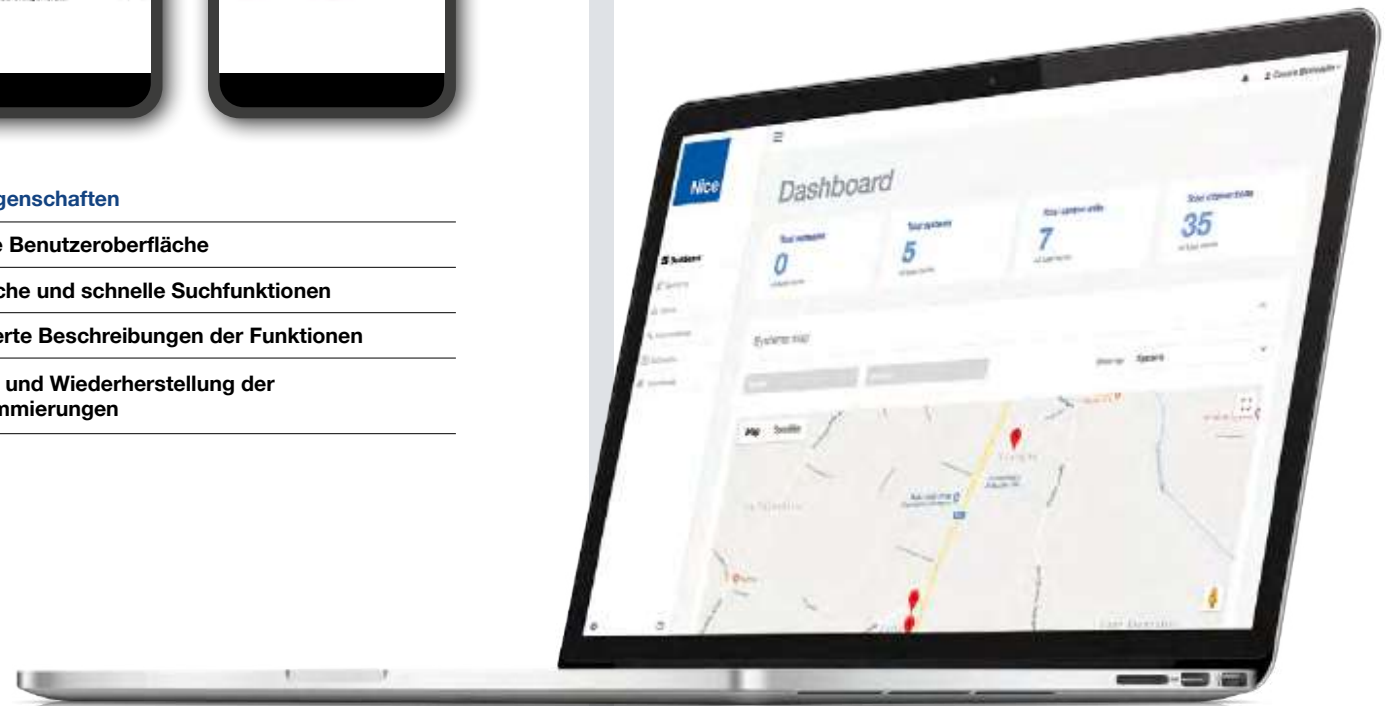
genschaften

e Benutzeroberfläche

che und schnelle Suchfunktionen

erte Beschreibungen der Funktionen

und Wiederherstellung der nmierungen

Nice

Dashboard

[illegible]
0

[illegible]
5

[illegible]
7

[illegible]
35

Systems map

Map Satellite